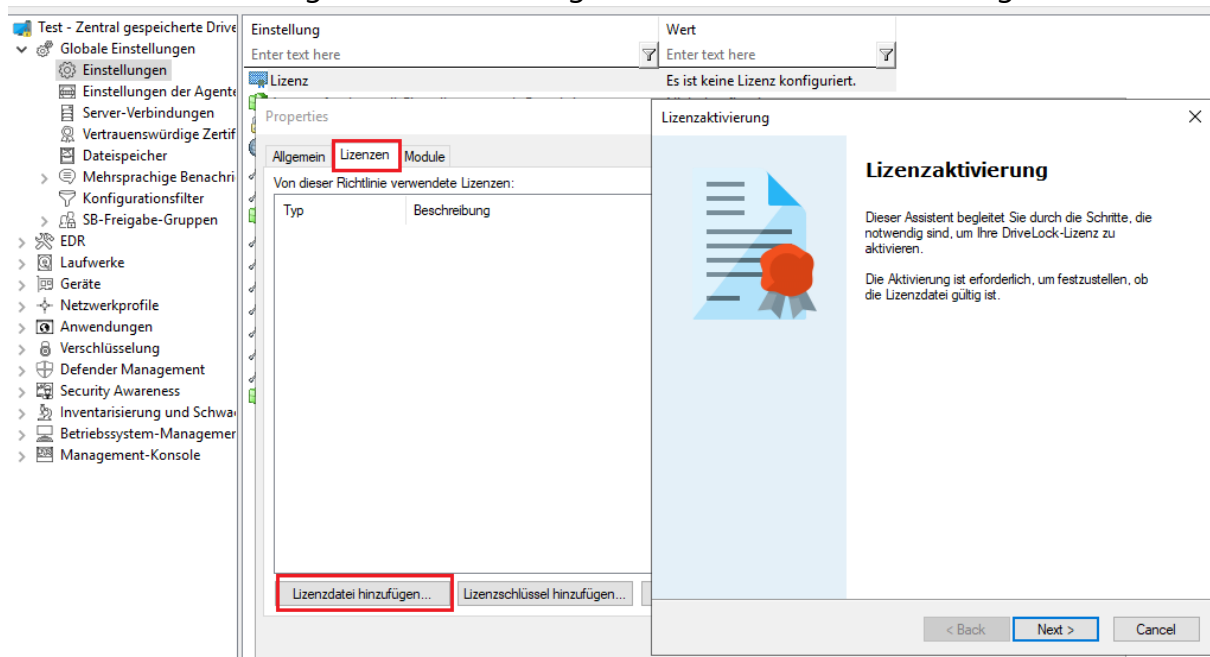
Test - Zentral gespeicherte Drive
Globale Einstellungen
Einstellungen
Einstellungen der Agente
Server-Verbindungen
Vertrauenswürdige Zertif
Dateispeicher
Mehrsprachige Benachri
Konfigurationsfilter
SB-Freigabe-Gruppen
EDR
Laufwerke
Geräte
Netzwerkprofile
Anwendungen
Verschlüsselung
Defender Management
Security Awareness
Inventarisierung und Schwa
Betriebssystem-Managemer
Management-Konsole

| Einstellung | Wert |
|---|---|
| Enter text here | Enter text here |
| Lizenz | Es ist keine Lizenz konfiguriert. |

Properties

Allgemein | Lizenzen | Module

Von dieser Richtlinie verwendete Lizenzen:

| Typ | Beschreibung |
|---|---|

Lizenzdatei hinzufügen... | Lizenzschlüssel hinzufügen...

Lizenzaktivierung

Lizenzaktivierung

Dieser Assistent begleitet Sie durch die Schritte, die notwendig sind, um Ihre DriveLock-Lizenz zu aktivieren.

Die Aktivierung ist erforderlich, um festzustellen, ob die Lizenzdatei gültig ist.

< Back | Next > | Cancel